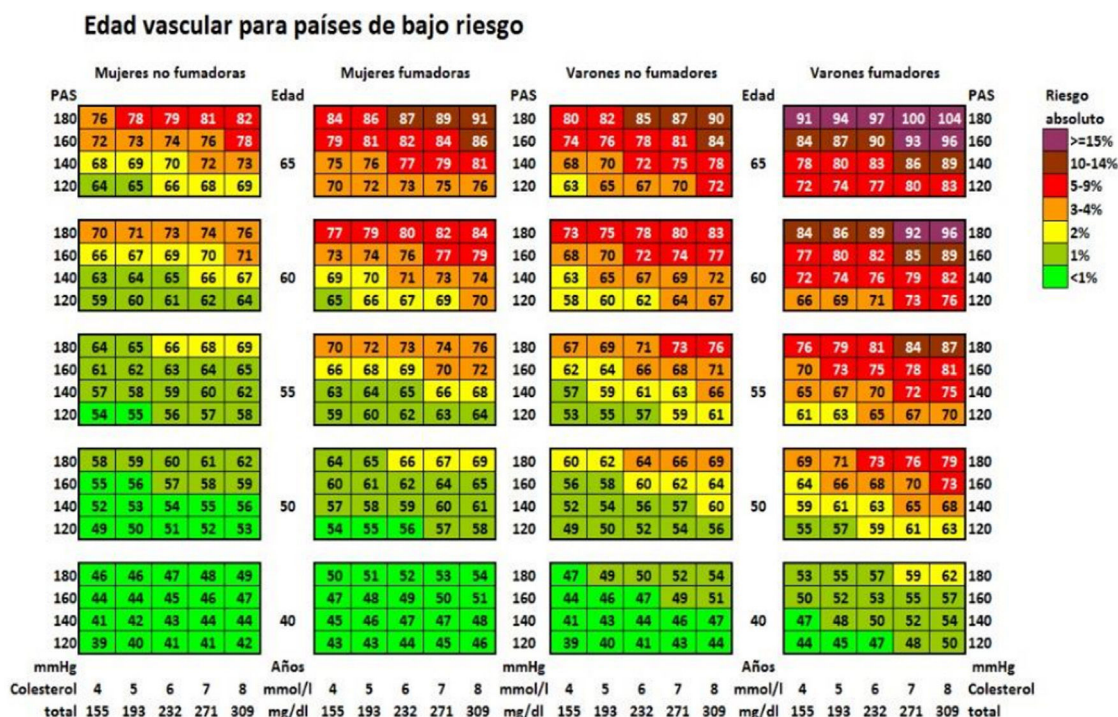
Edad vascular para países de bajo riesgo

Mujeres no fumadoras

| PAS | | | | | |
|---|---|---|---|---|---|
| 180 | 76 | 78 | 79 | 81 | 82 |
| 160 | 72 | 73 | 74 | 76 | 78 |
| 140 | 68 | 69 | 70 | 72 | 73 |
| 120 | 64 | 65 | 66 | 68 | 69 |
| 180 | 70 | 71 | 73 | 74 | 76 |
| 160 | 66 | 67 | 69 | 70 | 71 |
| 140 | 63 | 64 | 65 | 66 | 67 |
| 120 | 59 | 60 | 61 | 62 | 64 |
| 180 | 64 | 65 | 66 | 68 | 69 |
| 160 | 61 | 62 | 63 | 64 | 65 |
| 140 | 57 | 58 | 59 | 60 | 62 |
| 120 | 54 | 55 | 56 | 57 | 58 |
| 180 | 58 | 59 | 60 | 61 | 62 |
| 160 | 55 | 56 | 57 | 58 | 59 |
| 140 | 52 | 53 | 54 | 55 | 56 |
| 120 | 49 | 50 | 51 | 52 | 53 |
| 180 | 46 | 46 | 47 | 48 | 49 |
| 160 | 44 | 44 | 45 | 46 | 47 |
| 140 | 41 | 42 | 43 | 44 | 44 |
| 120 | 39 | 40 | 41 | 41 | 42 |
| mmHg | | | | | |
| Colesterol | 4 | 5 | 6 | 7 | 8 |
| total | 155 | 193 | 232 | 271 | 309 |

Mujeres fumadoras

| Edad | | | | | |
|---|---|---|---|---|---|
| 65 | 84 | 86 | 87 | 89 | 91 |
| | 79 | 81 | 82 | 84 | 86 |
| | 75 | 76 | 77 | 79 | 81 |
| | 70 | 72 | 73 | 75 | 76 |
| 60 | 77 | 79 | 80 | 82 | 84 |
| | 73 | 74 | 76 | 77 | 79 |
| | 69 | 70 | 71 | 73 | 74 |
| | 65 | 66 | 67 | 69 | 70 |
| 55 | 70 | 72 | 73 | 74 | 76 |
| | 66 | 68 | 69 | 70 | 72 |
| | 63 | 64 | 65 | 66 | 68 |
| | 59 | 60 | 62 | 63 | 64 |
| 50 | 64 | 65 | 66 | 67 | 69 |
| | 60 | 61 | 62 | 64 | 65 |
| | 57 | 58 | 59 | 60 | 61 |
| | 54 | 55 | 56 | 57 | 58 |
| 40 | 50 | 51 | 52 | 53 | 54 |
| | 47 | 48 | 49 | 50 | 51 |
| | 45 | 46 | 47 | 47 | 48 |
| | 43 | 43 | 44 | 45 | 46 |
| Años | | | | | |
| mmol/l | 4 | 5 | 6 | 7 | 8 |
| mg/dl | 155 | 193 | 232 | 271 | 309 |

Varones no fumadores

| PAS | | | | | |
|---|---|---|---|---|---|
| 180 | 80 | 82 | 85 | 87 | 90 |
| 160 | 74 | 76 | 78 | 81 | 84 |
| 140 | 68 | 70 | 72 | 75 | 78 |
| 120 | 63 | 65 | 67 | 70 | 72 |
| 180 | 73 | 75 | 78 | 80 | 83 |
| 160 | 68 | 70 | 72 | 74 | 77 |
| 140 | 63 | 65 | 67 | 69 | 72 |
| 120 | 58 | 60 | 62 | 64 | 67 |
| 180 | 67 | 69 | 71 | 73 | 76 |
| 160 | 62 | 64 | 66 | 68 | 71 |
| 140 | 57 | 59 | 61 | 63 | 66 |
| 120 | 53 | 55 | 57 | 59 | 61 |
| 180 | 60 | 62 | 64 | 66 | 69 |
| 160 | 56 | 58 | 60 | 62 | 64 |
| 140 | 52 | 54 | 56 | 57 | 60 |
| 120 | 49 | 50 | 52 | 54 | 56 |
| 180 | 47 | 49 | 50 | 52 | 54 |
| 160 | 44 | 46 | 47 | 49 | 51 |
| 140 | 41 | 43 | 44 | 46 | 47 |
| 120 | 39 | 40 | 41 | 43 | 44 |
| mmHg | | | | | |
| mmol/l | 4 | 5 | 6 | 7 | 8 |
| mg/dl | 155 | 193 | 232 | 271 | 309 |

Varones fumadores

| Edad | | | | | | PAS |
|---|---|---|---|---|---|---|
| 65 | 91 | 94 | 97 | 100 | 104 | 180 |
| | 84 | 87 | 90 | 93 | 96 | 160 |
| | 78 | 80 | 83 | 86 | 89 | 140 |
| | 72 | 74 | 77 | 80 | 83 | 120 |
| 60 | 84 | 86 | 89 | 92 | 96 | 180 |
| | 77 | 80 | 82 | 85 | 89 | 160 |
| | 72 | 74 | 76 | 79 | 82 | 140 |
| | 66 | 69 | 71 | 73 | 76 | 120 |
| 55 | 76 | 79 | 81 | 84 | 87 | 180 |
| | 70 | 73 | 75 | 78 | 81 | 160 |
| | 65 | 67 | 70 | 72 | 75 | 140 |
| | 61 | 63 | 65 | 67 | 70 | 120 |
| 50 | 69 | 71 | 73 | 76 | 79 | 180 |
| | 64 | 66 | 68 | 70 | 73 | 160 |
| | 59 | 61 | 63 | 65 | 68 | 140 |
| | 55 | 57 | 59 | 61 | 63 | 120 |
| 40 | 53 | 55 | 57 | 59 | 62 | 180 |
| | 50 | 52 | 53 | 55 | 57 | 160 |
| | 47 | 48 | 50 | 52 | 54 | 140 |
| | 44 | 45 | 47 | 48 | 50 | 120 |
| Años | | | | | | mmHg |
| mmol/l | 4 | 5 | 6 | 7 | 8 | Colesterol |
| mg/dl | 155 | 193 | 232 | 271 | 309 | total |

Riesgo absoluto
>=15%
10-14%
5-9%
3-4%
2%
1%
<1%